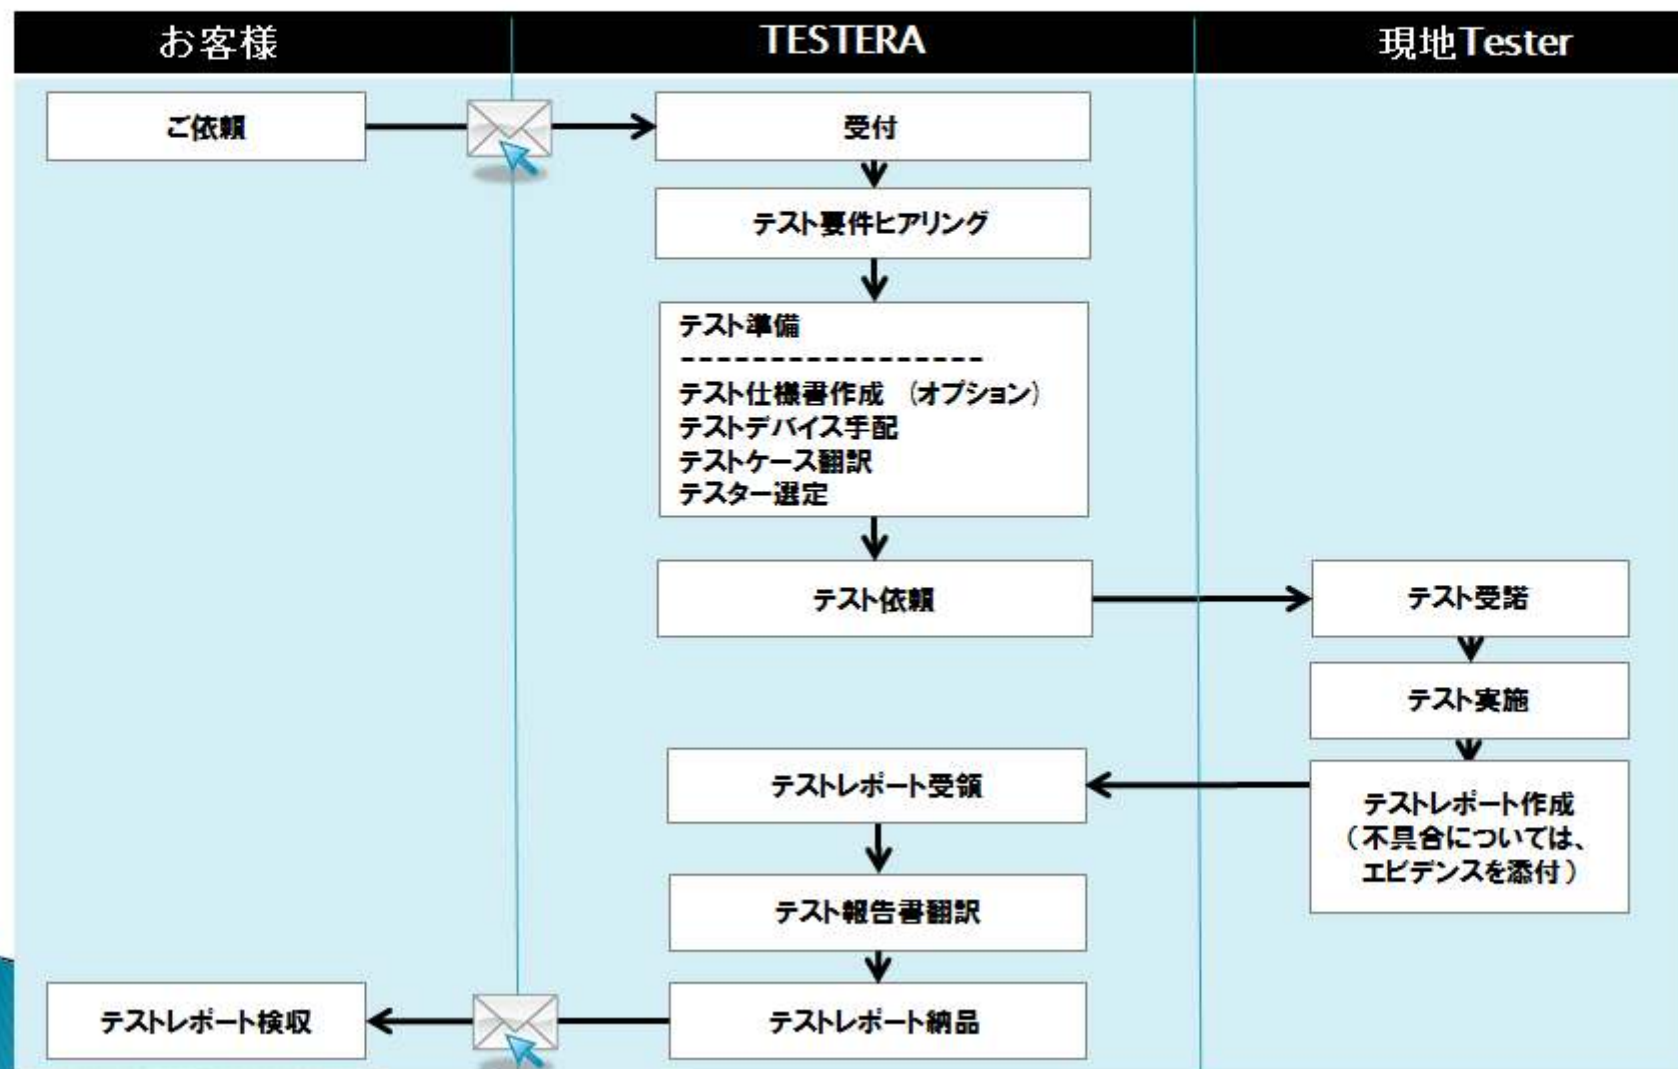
お客様

TESTERA

現地Tester

ご依頼

受付

テスト要件ヒアリング

テスト準備
------------------
テスト仕様書作成　(オプション)
テストデバイス手配
テストケース翻訳
テスター選定

テスト依頼

テスト受諾

テスト実施

テストレポート受領

テストレポート作成
（不具合については、
エビデンスを添付）

テスト報告書翻訳

テストレポート検収

テストレポート納品